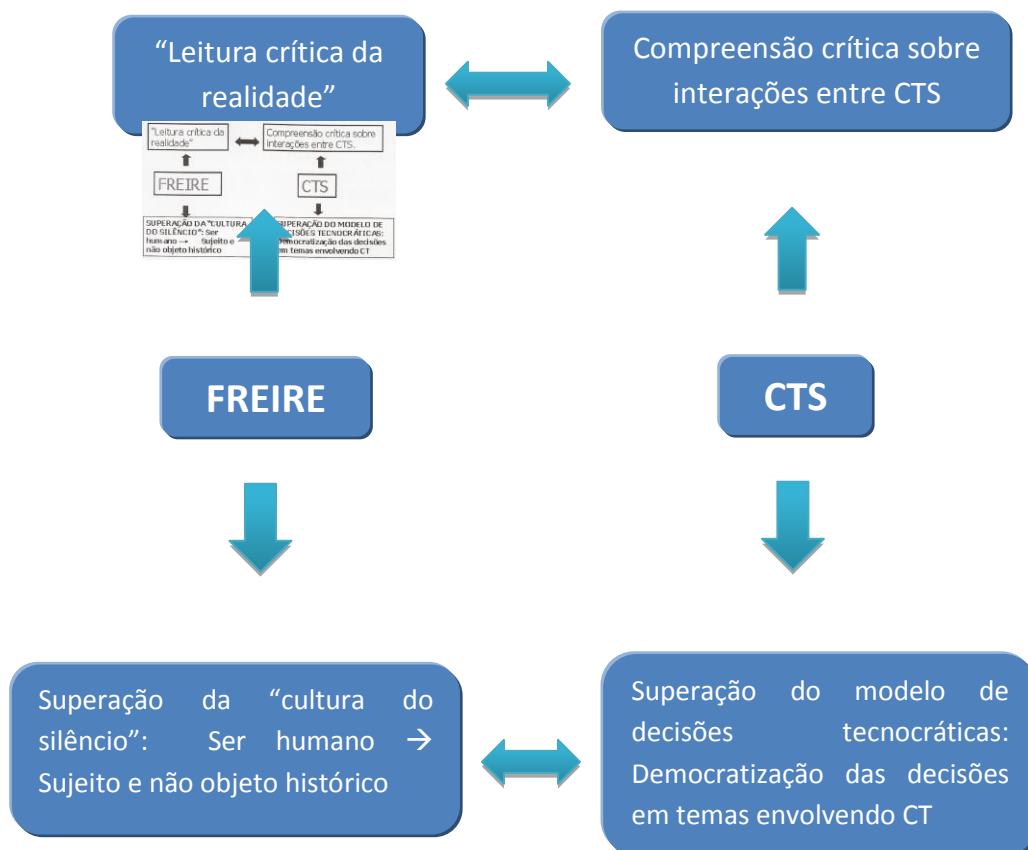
"Leitura crítica da realidade"

Compreensão crítica sobre interações entre CTS

"Leitura crítica da realidade"

Compreensão crítica sobre interações entre CTS.

FREIRE

CTS

SUPERAÇÃO DA "CULTURA DO SILÊNCIO": Ser humano → Sujeito e não objeto histórico

SUPERAÇÃO DO MODELO DE DECISÕES TECNOCRÁTICAS: Democratização das decisões em temas envolvendo CT

FREIRE

CTS

Superação da "cultura do silêncio": Ser humano → Sujeito e não objeto histórico

Superação do modelo de decisões tecnocráticas: Democratização das decisões em temas envolvendo CT